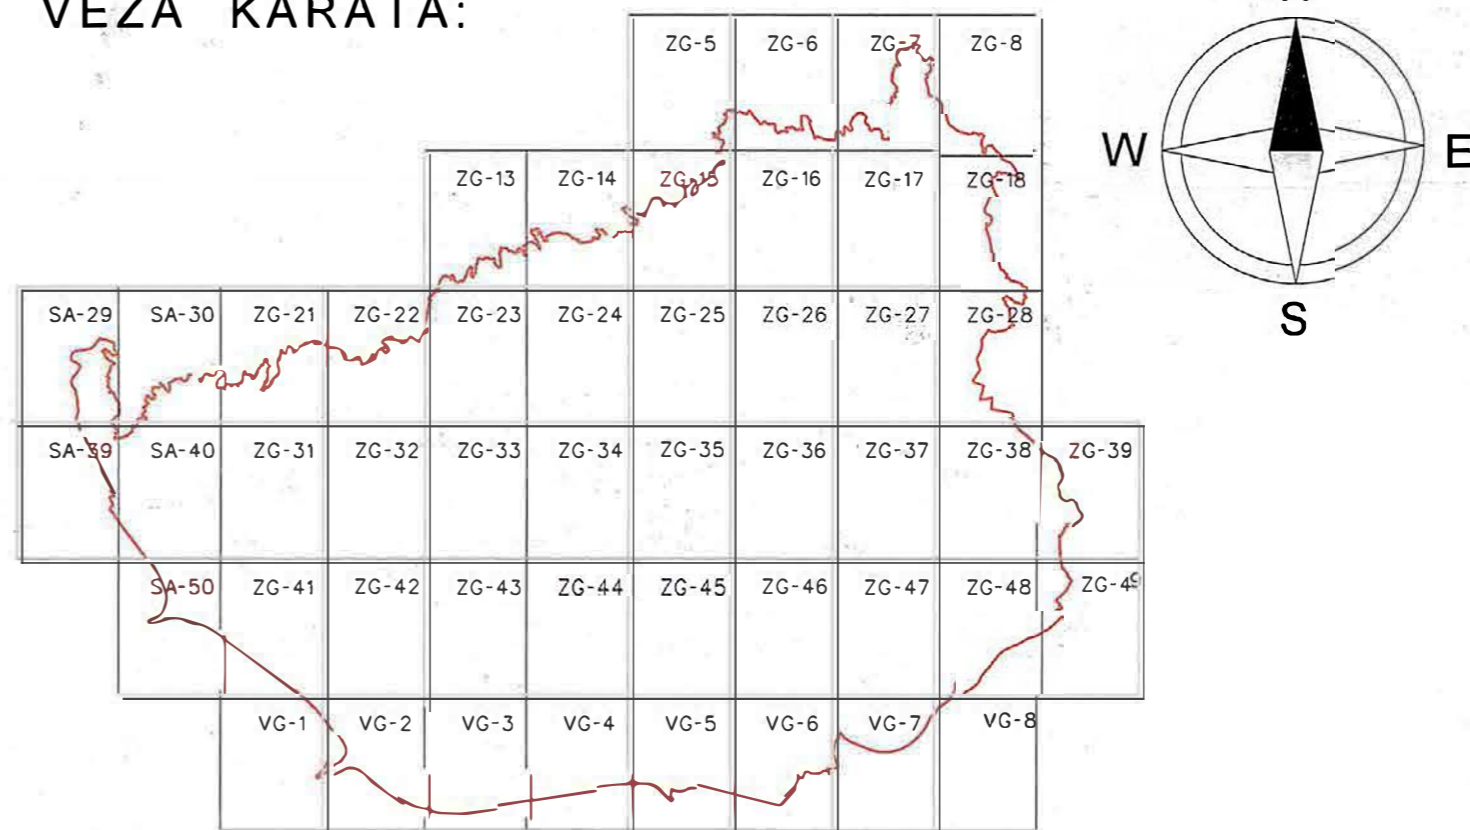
VEZA KARATA:

W E S

| | | | | | ZG-5 | ZG-6 | ZG-7 | ZG-8 | |
|---|---|---|---|---|---|---|---|---|---|
| | | | | ZG-13 | ZG-14 | ZG-15 | ZG-16 | ZG-17 | ZG-18 |
| SA-29 | SA-30 | ZG-21 | ZG-22 | ZG-23 | ZG-24 | ZG-25 | ZG-26 | ZG-27 | ZG-28 |
| SA-39 | SA-40 | ZG-31 | ZG-32 | ZG-33 | ZG-34 | ZG-35 | ZG-36 | ZG-37 | ZG-38 | ZG-39 |
| | SA-50 | ZG-41 | ZG-42 | ZG-43 | ZG-44 | ZG-45 | ZG-46 | ZG-47 | ZG-48 | ZG-49 |
| | | VG-1 | VG-2 | VG-3 | VG-4 | VG-5 | VG-6 | VG-7 | VG-8 | |